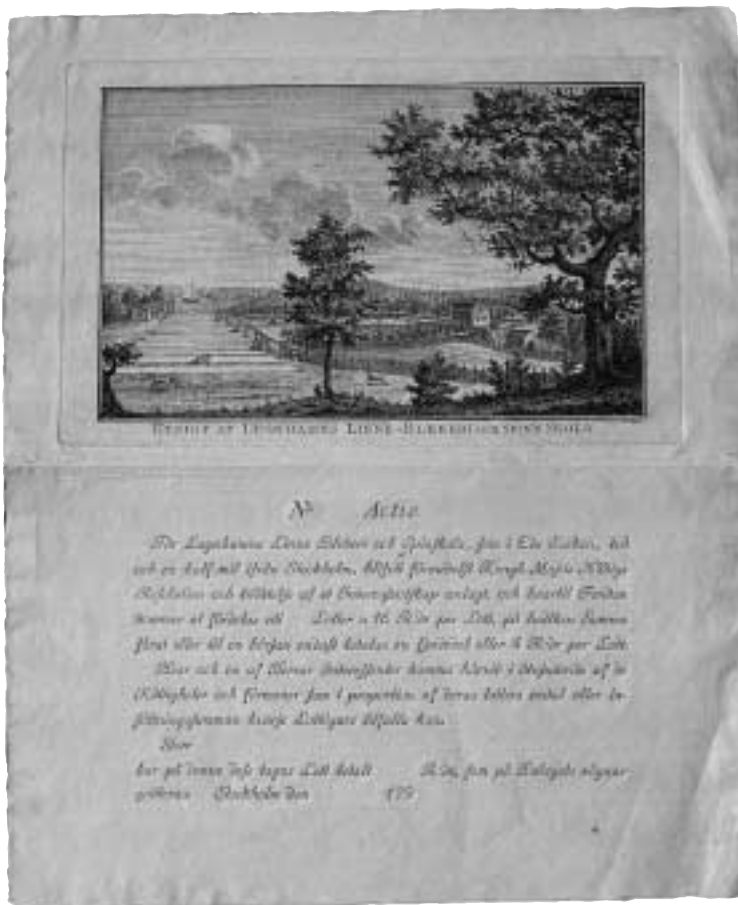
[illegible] AF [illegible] LINNE-BLEKERI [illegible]

№ Actie.

Til Lagaholms Linne Blekeri och Spinhus, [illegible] i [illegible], belägit en half mil ifrån Stockholm, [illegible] Kongl. Maj:ts Nådiga Resolution och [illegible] af et Bolags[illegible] anlagt, och hvartil Fonden kommer at förökas til Lotter à 16 R:dr per Lott, på hvilken Summa först eller til en början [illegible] en Quarter eller 4 R:dr per Lott.

Hvar och en af Herrar Intressenter komma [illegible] i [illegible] af de Rättigheter och förmoner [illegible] i proportion af deras Lotters antal eller Insättnings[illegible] hvarje Lottägare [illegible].

Herr
har på denna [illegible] Lott betalt R:dr, som på Lottägarens vägnar quitteras. Stockholm den 179